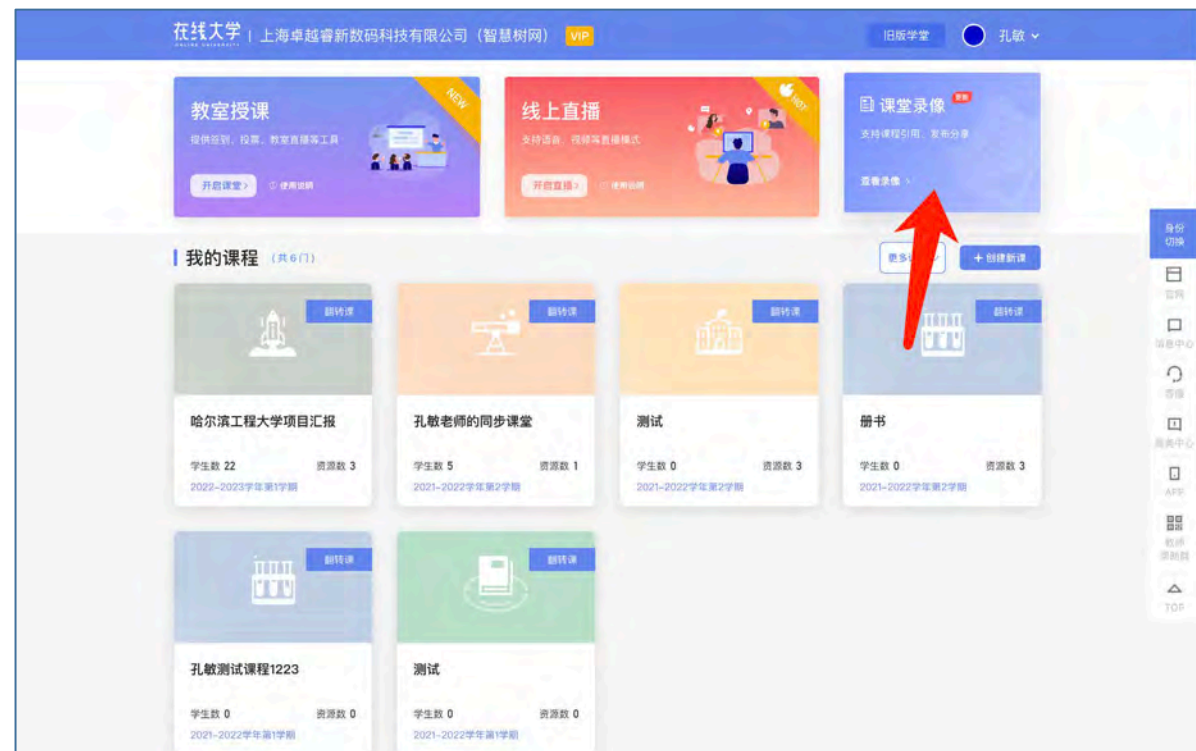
在线大学 ONLINE UNIVERSITY | 上海卓越睿新数码科技有限公司（智慧树网） VIP

旧版学堂 孔敏

教室授课
提供签到、投票、教室直播等工具
开启课堂 > ⓘ 使用说明
NEW

线上直播
支持语音、视频等直播模式
开启直播 > ⓘ 使用说明
HOT

课堂录像 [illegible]
支持课程引用、发布分享
查看录像 >

我的课程 （共6门）
更多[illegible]
+ 创建新课

翻转课
哈尔滨工程大学项目汇报
学生数 22 资源数 3
2022-2023学年第1学期

翻转课
孔敏老师的同步课堂
学生数 5 资源数 1
2021-2022学年第2学期

翻转课
测试
学生数 0 资源数 3
2021-2022学年第2学期

翻转课
册书
学生数 0 资源数 3
2021-2022学年第2学期

翻转课
孔敏测试课程1223
学生数 0 资源数 0
2021-2022学年第1学期

翻转课
测试
学生数 0 资源数 0
2021-2022学年第1学期

身份切换
官网
消息中心
咨询
服务中心
APP
教师课栈群
TOP